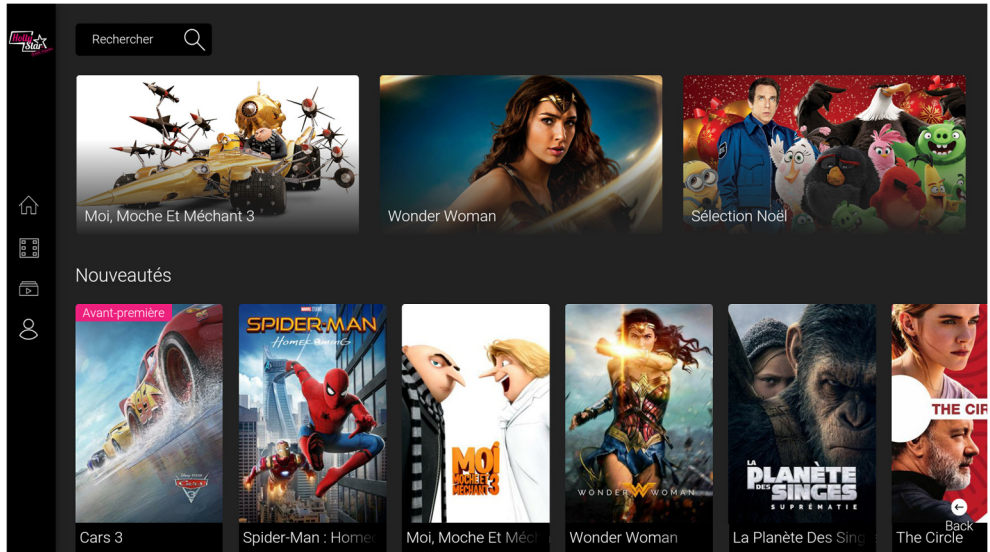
Holly Star

Rechercher

Moi, Moche Et Méchant 3

Wonder Woman

Sélection Noël

Nouveautés

Avant-première

CARS 3

Cars 3

MARVEL
SPIDER-MAN
Homecoming

Spider-Man : Homec

MOI MOCHE ET MÉCHANT 3

Moi, Moche Et Méch

WONDER WOMAN

Wonder Woman

LA PLANÈTE DES SINGES
SUPRÉMATIE

La Planète Des Sing

THE CIR

Back

The Circle